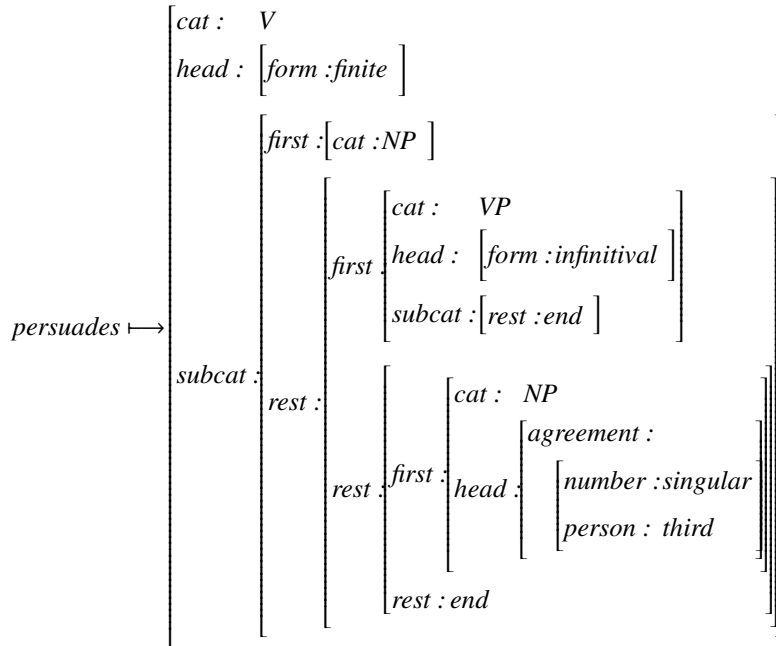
$persuades \longmapsto \begin{bmatrix} cat: & V \\ head: & \begin{bmatrix} form: finite \end{bmatrix} \\ subcat: & \begin{bmatrix} first: & \begin{bmatrix} cat: NP \end{bmatrix} \\ rest: & \begin{bmatrix} first: & \begin{bmatrix} cat: & VP \\ head: & \begin{bmatrix} form: infinitival \end{bmatrix} \\ subcat: & \begin{bmatrix} rest: end \end{bmatrix} \end{bmatrix} \\ rest: & \begin{bmatrix} first: & \begin{bmatrix} cat: & NP \\ head: & \begin{bmatrix} agreement: & \begin{bmatrix} number: singular \\ person: third \end{bmatrix} \end{bmatrix} \end{bmatrix} \\ rest: end \end{bmatrix} \end{bmatrix} \end{bmatrix} \end{bmatrix}$